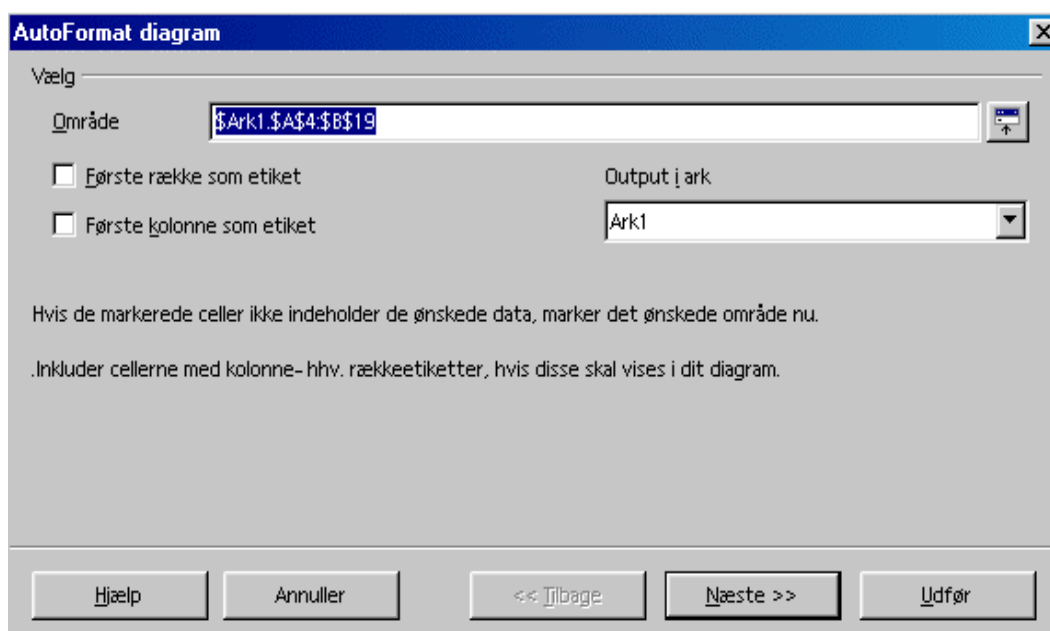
AutoFormat diagram

Vælg

Område $Ark1.$A$4:$B$19

Første række som etiket

Første kolonne som etiket

Output i ark

Ark1

Hvis de markerede celler ikke indeholder de ønskede data, marker det ønskede område nu.

.Inkluder cellerne med kolonne- hhv. rækkeetiketter, hvis disse skal vises i dit diagram.

Hjælp Annuller << Tilbage Næste >> Udfør